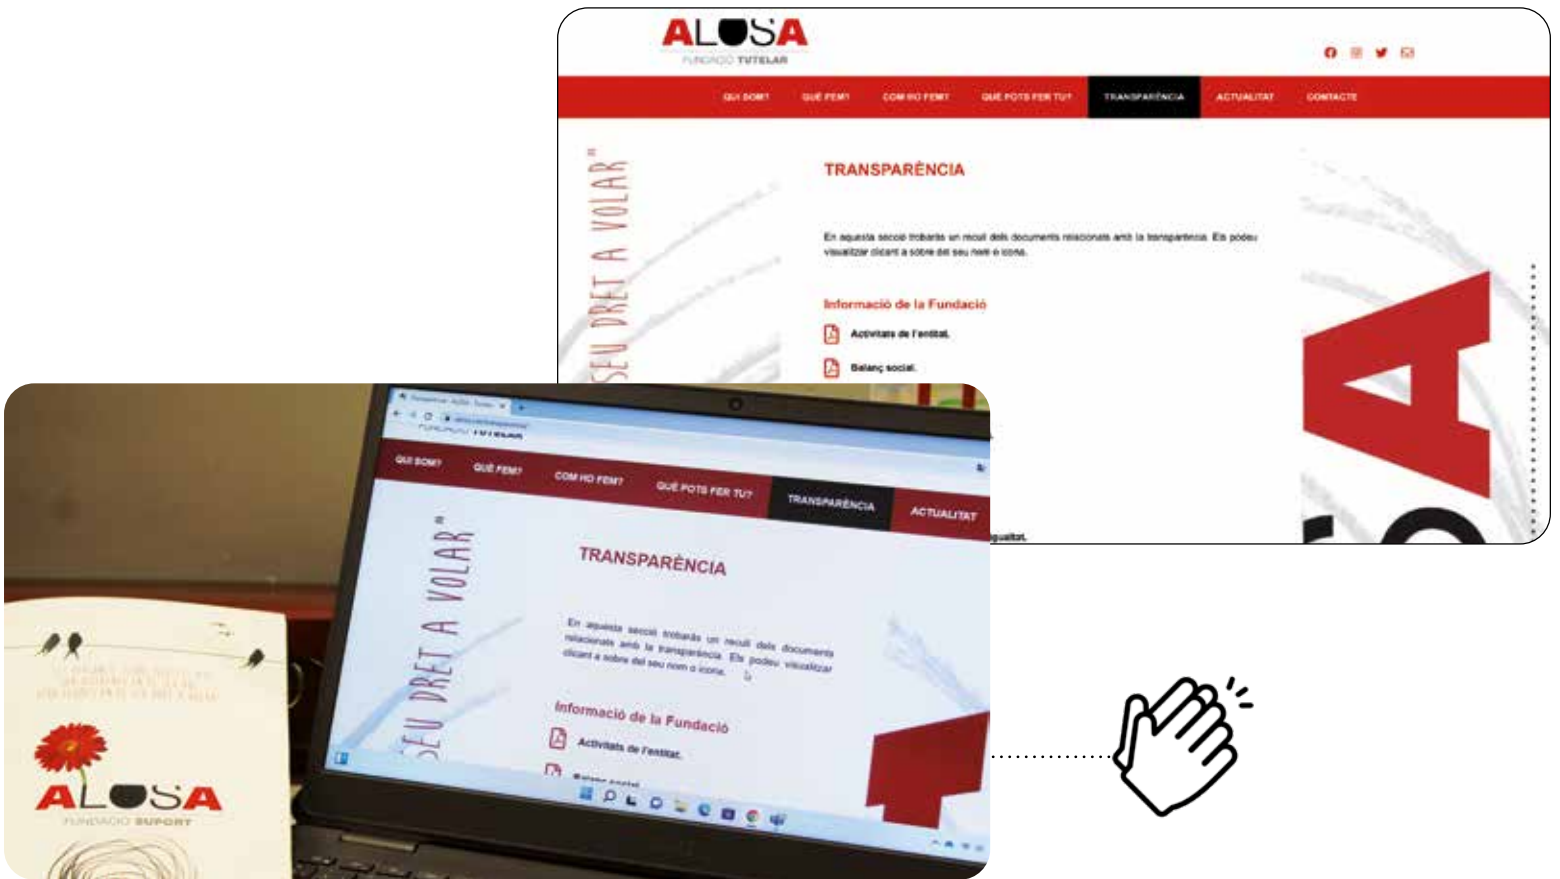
ALOSA
FUNDACIÓ TUTELAR

QUI SOM? QUÈ FEM? COM HO FEM? QUÈ POTS FER TU? TRANSPARÈNCIA ACTUALITAT CONTACTE

SEU DRET A VOLAR

TRANSPARÈNCIA

En aquesta secció trobaràs un recull dels documents relacionats amb la transparència. Els podeu visualitzar clicant a sobre del seu nom o icona.

Informació de la Fundació

Activitats de l'entitat.

Balanç social.

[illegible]gualtat.

QUI SOM? QUÈ FEM? COM HO FEM? QUÈ POTS FER TU? TRANSPARÈNCIA ACTUALITAT

SEU DRET A VOLAR

TRANSPARÈNCIA

En aquesta secció trobaràs un recull dels documents relacionats amb la transparència. Els podeu visualitzar clicant a sobre del seu nom o icona.

Informació de la Fundació

Activitats de l'entitat.

Balanç social.

ALOSA
FUNDACIÓ SUPORT